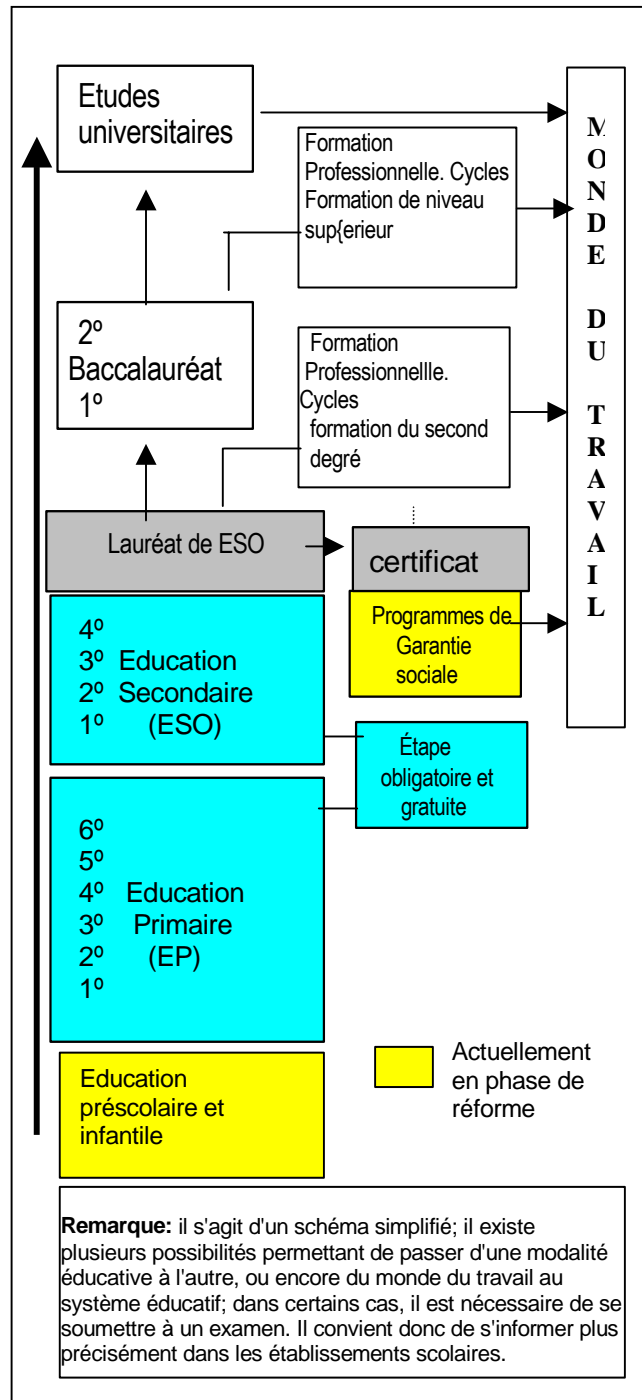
Etudes universitaires

Formation Professionnelle. Cycles Formation de niveau sup{erieur

MONDE DU TRAVAIL

2º
Baccalauréat
1º

Formation Professionnellle. Cycles formation du second degré

Lauréat de ESO

certificat

Programmes de Garantie sociale

4º
3º Education
2º Secondaire
1º (ESO)

Étape obligatoire et gratuite

6º
5º
4º Education
3º Primaire
2º (EP)
1º

Education préscolaire et infantile

Actuellement en phase de réforme

**Remarque:** il s'agit d'un schéma simplifié; il existe plusieurs possibilités permettant de passer d'une modalité éducative à l'autre, ou encore du monde du travail au système éducatif; dans certains cas, il est nécessaire de se soumettre à un examen. Il convient donc de s'informer plus précisément dans les établissements scolaires.